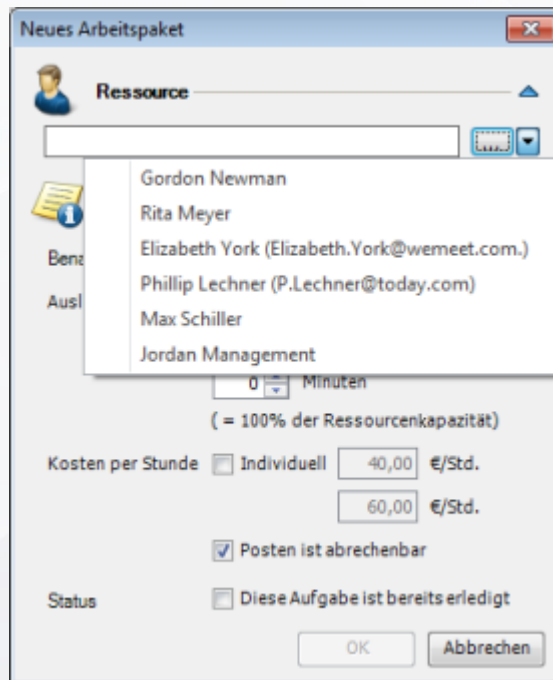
Neues Arbeitspaket

Ressource

Gordon Newman
Rita Meyer
Elizabeth York (Elizabeth.York@wemeet.com.)
Phillip Lechner (P.Lechner@today.com)
Max Schiller
Jordan Management

Bena

Ausl

0 Minuten

( = 100% der Ressourcenkapazität)

Kosten per Stunde Individuell 40,00 €/Std.

60,00 €/Std.

Posten ist abrechenbar

Status Diese Aufgabe ist bereits erledigt

OK Abbrechen